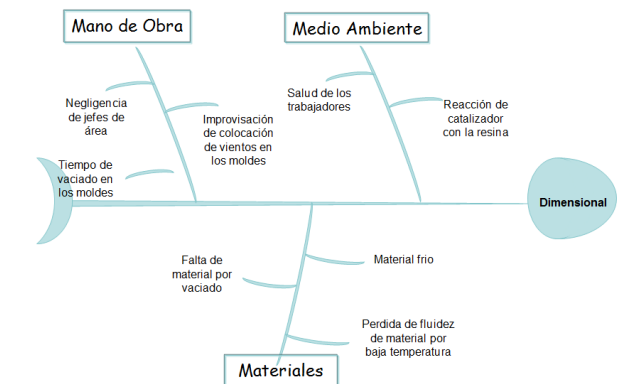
Mano de Obra

Medio Ambiente

Negligencia de jefes de área

Improvisación de colocación de vientos en los moldes

Salud de los trabajadores

Reacción de catalizador con la resina

Tiempo de vaciado en los moldes

Dimensional

Falta de material por vaciado

Material frio

Perdida de fluidez de material por baja temperatura

Materiales